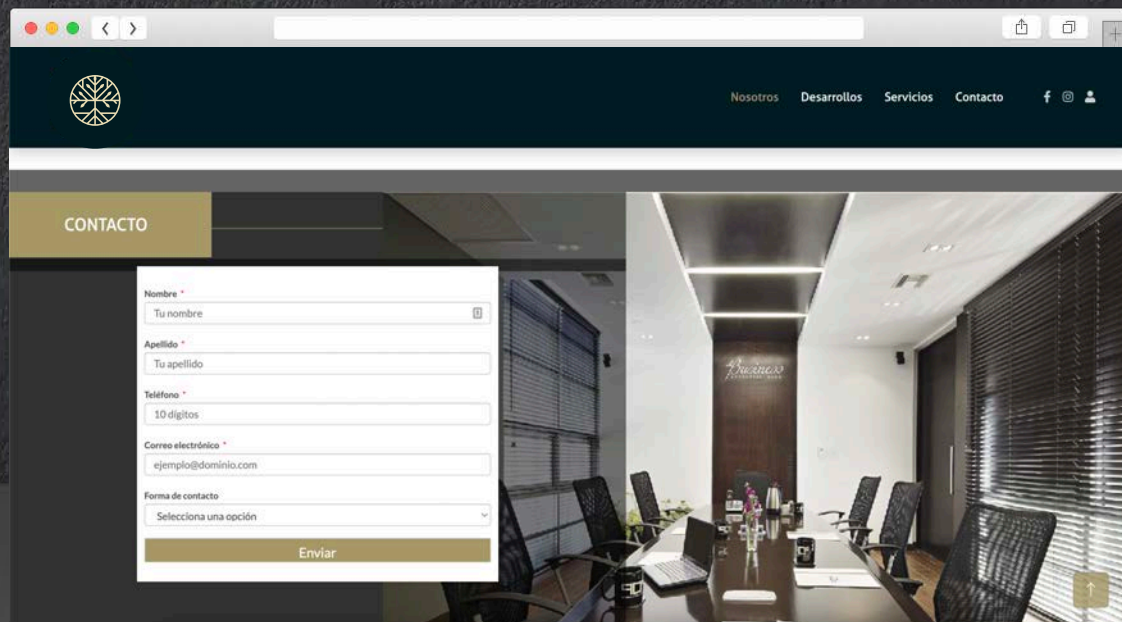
Nosotros Desarrollos Servicios Contacto

CONTACTO

Nombre *
Tu nombre

Apellido *
Tu apellido

Teléfono *
10 dígitos

Correo electrónico *
ejemplo@dominio.com

Forma de contacto
Selecciona una opción

Enviar

Business